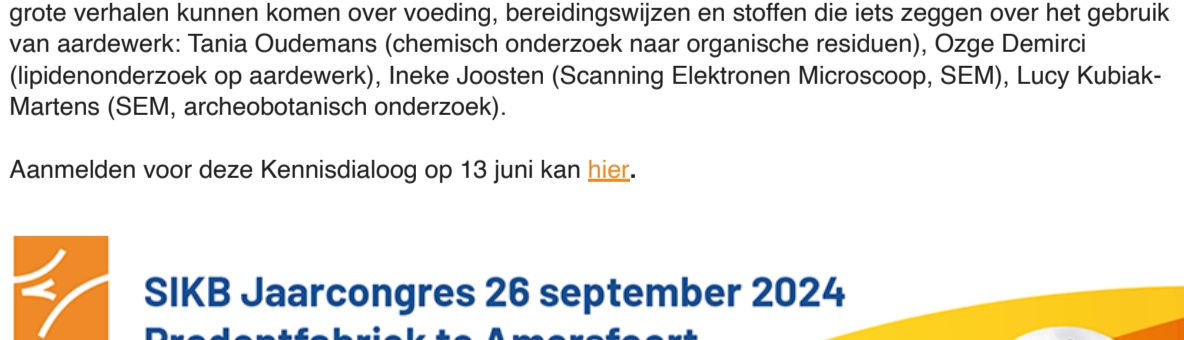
grote verhalen kunnen komen over voeding, bereidingswijzen en stoffen die iets zeggen over het gebruik van aardewerk: Tania Oudemans (chemisch onderzoek naar organische residuen), Ozge Demirci (lipidenonderzoek op aardewerk), Ineke Joosten (Scanning Elektronen Microscoop, SEM), Lucy Kubiak-Martens (SEM, archeobotanisch onderzoek).

Aanmelden voor deze Kennisdialoog op 13 juni kan hier.

SIKB Jaarcongres 26 september 2024

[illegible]